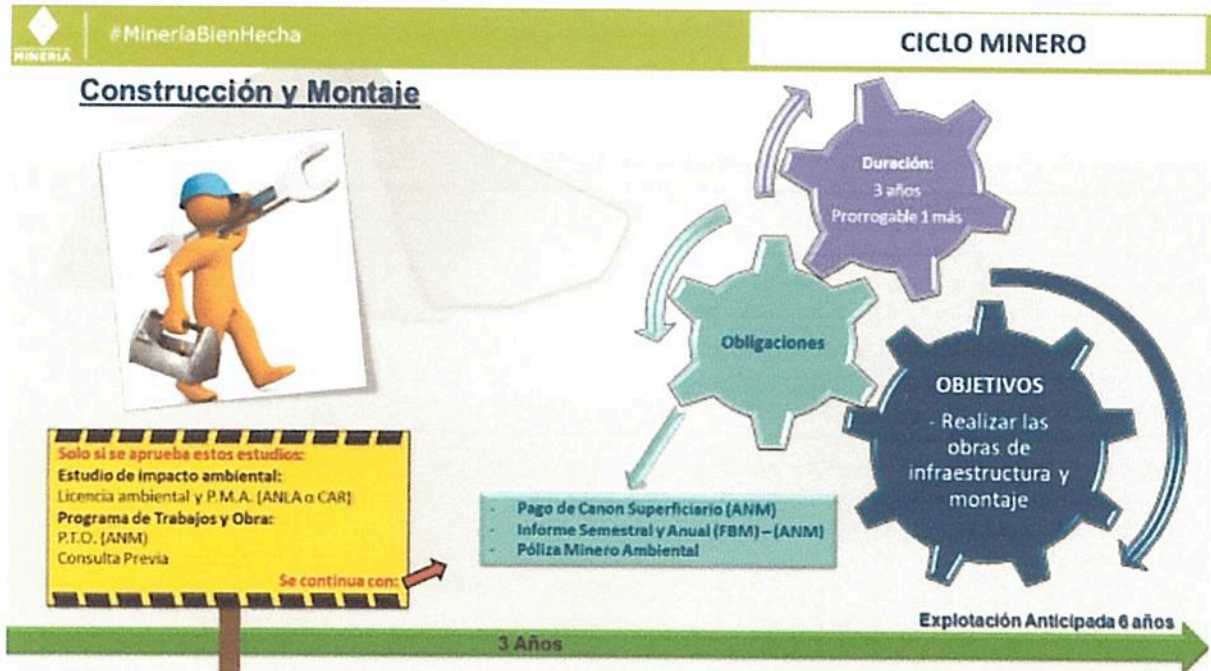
MINERÍA

#MineríaBienHecha

CICLO MINERO

Construcción y Montaje

Duración:
3 años
Prorrogable 1 más

Obligaciones

OBJETIVOS
- Realizar las obras de infraestructura y montaje

Solo si se aprueba estos estudios:
Estudio de impacto ambiental:
Licencia ambiental y P.M.A. (ANLA o CAR)
Programa de Trabajos y Obra:
P.T.O. (ANM)
Consulta Previa
Se continua con:

- Pago de Canon Superficiario (ANM)
- Informe Semestral y Anual (FBM) – (ANM)
- Póliza Minero Ambiental

Explotación Anticipada 6 años

3 Años